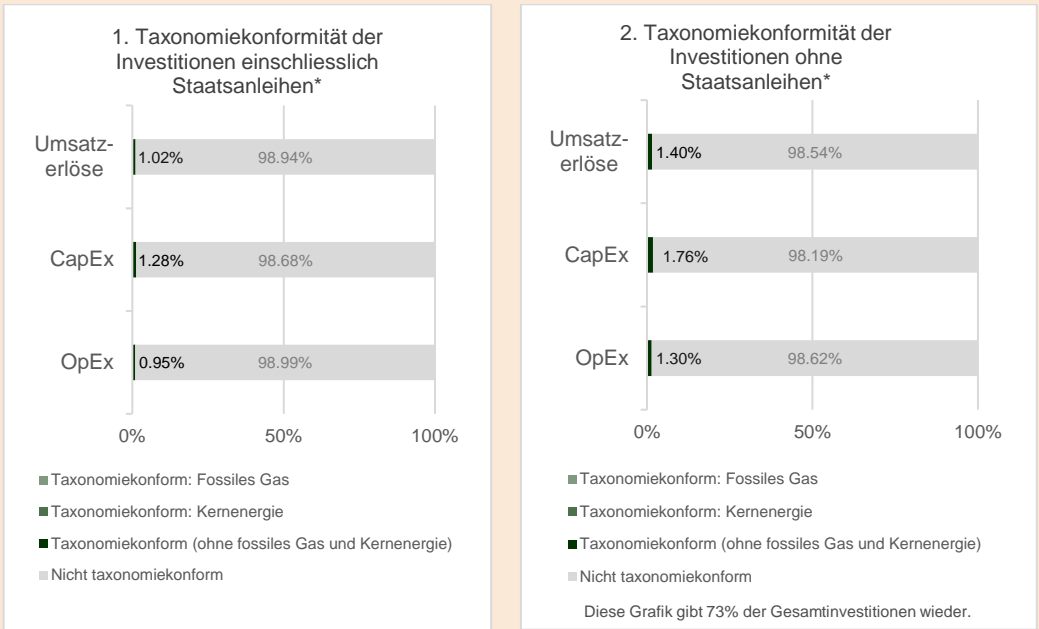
1. Taxonomiekonformität der Investitionen einschliesslich Staatsanleihen*

| | | |
|---|---|---|
| Umsatzerlöse | 1.02% | 98.94% |
| CapEx | 1.28% | 98.68% |
| OpEx | 0.95% | 98.99% |

0% 50% 100%

Taxonomiekonform: Fossiles Gas
Taxonomiekonform: Kernenergie
Taxonomiekonform (ohne fossiles Gas und Kernenergie)
Nicht taxonomiekonform

2. Taxonomiekonformität der Investitionen ohne Staatsanleihen*

| | | |
|---|---|---|
| Umsatzerlöse | 1.40% | 98.54% |
| CapEx | 1.76% | 98.19% |
| OpEx | 1.30% | 98.62% |

0% 50% 100%

Taxonomiekonform: Fossiles Gas
Taxonomiekonform: Kernenergie
Taxonomiekonform (ohne fossiles Gas und Kernenergie)
Nicht taxonomiekonform

Diese Grafik gibt 73% der Gesamtinvestitionen wieder.